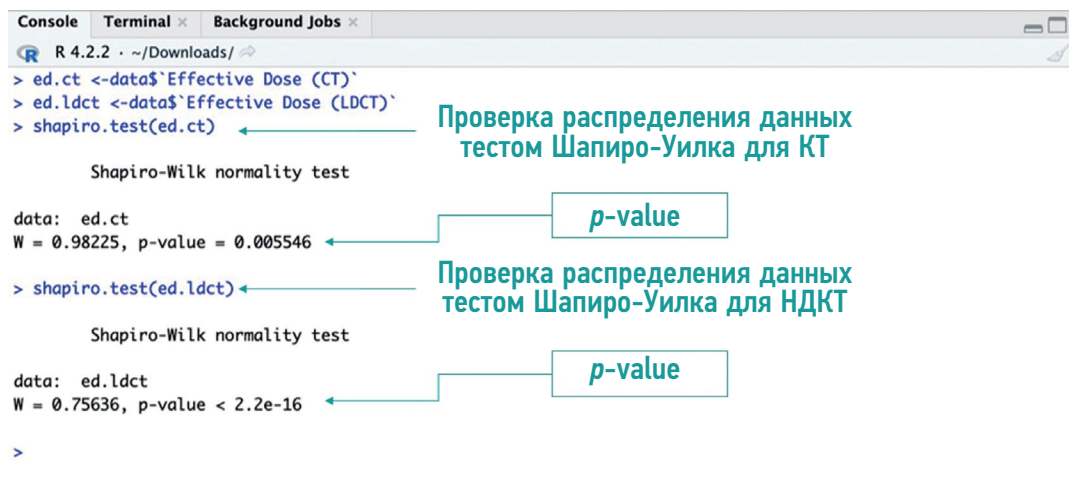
Console Terminal × Background Jobs ×

R 4.2.2 · ~/Downloads/

> ed.ct <-data$`Effective Dose (CT)`
> ed.ldct <-data$`Effective Dose (LDCT)`
> shapiro.test(ed.ct)

Проверка распределения данных тестом Шапиро-Уилка для КТ

Shapiro-Wilk normality test

data: ed.ct
W = 0.98225, p-value = 0.005546

p-value

> shapiro.test(ed.ldct)

Проверка распределения данных тестом Шапиро-Уилка для НДКТ

Shapiro-Wilk normality test

data: ed.ldct
W = 0.75636, p-value < 2.2e-16

p-value

>